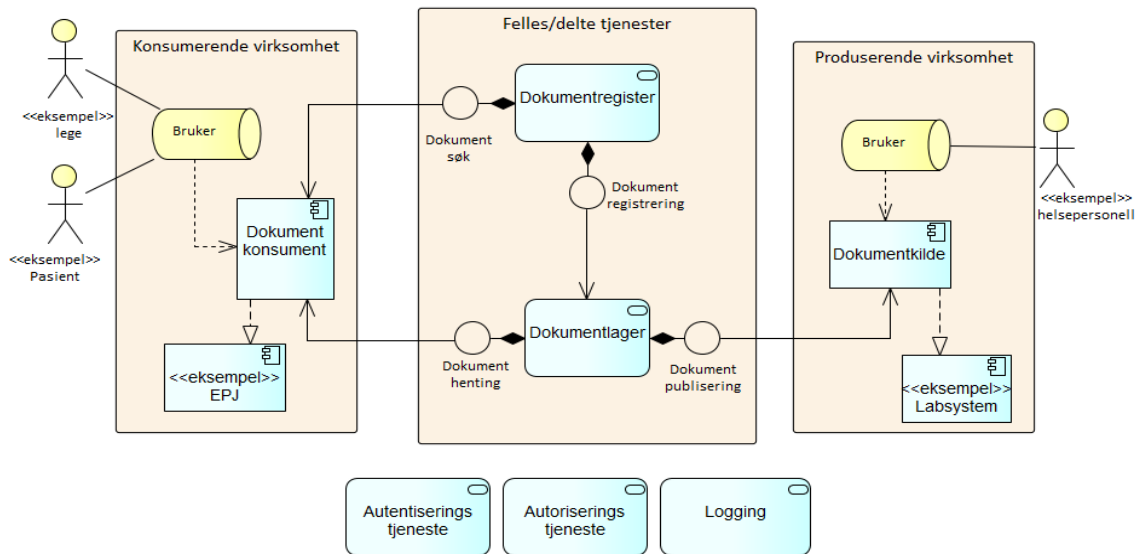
<<eksempel>>
lege

<<eksempel>>
Pasient

Konsumerende virksomhet

Bruker

Dokument
konsument

<<eksempel>>
EPJ

Felles/delte tjenester

Dokumentregister

Dokument
søk

Dokument
registrering

Dokumentlager

Dokument
henting

Dokument
publisering

Produserende virksomhet

Bruker

Dokumentkilde

<<eksempel>>
Labsystem

<<eksempel>>
helsepersonell

Autentiserings
tjeneste

Autoriserings
tjeneste

Logging